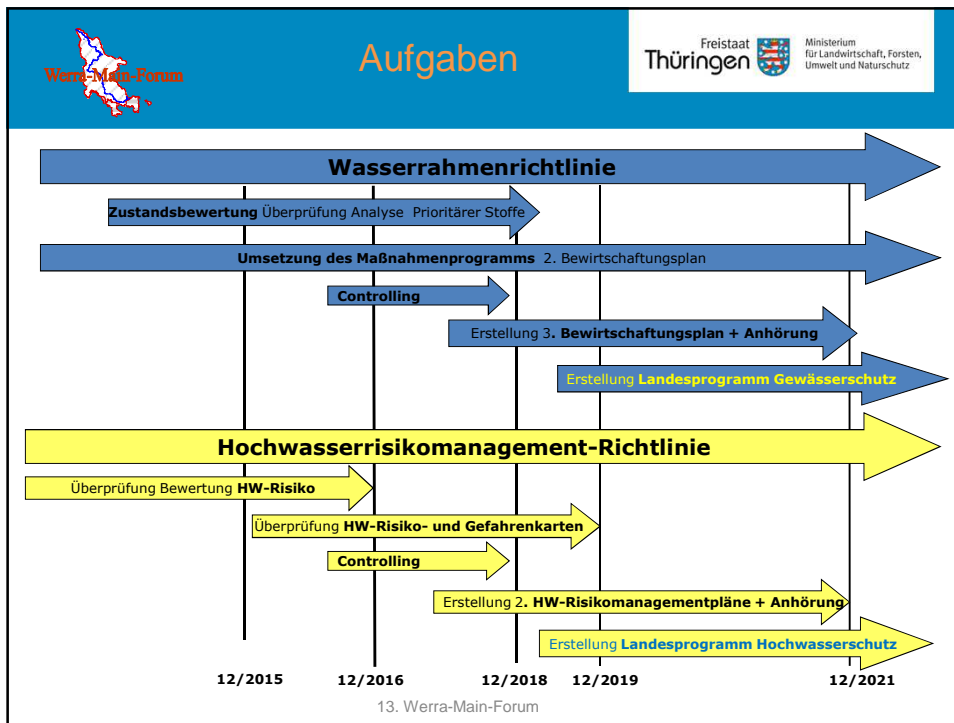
Werra-Main-Forum

Aufgaben

Freistaat Thüringen

Ministerium für Landwirtschaft, Forsten, Umwelt und Naturschutz

Wasserrahmenrichtlinie

Zustandsbewertung Überprüfung Analyse Prioritärer Stoffe

Umsetzung des Maßnahmenprogramms 2. Bewirtschaftungsplan

Controlling

Erstellung 3. Bewirtschaftungsplan + Anhörung

Erstellung Landesprogramm Gewässerschutz

Hochwasserrisikomanagement-Richtlinie

Überprüfung Bewertung HW-Risiko

Überprüfung HW-Risiko- und Gefahrenkarten

Controlling

Erstellung 2. HW-Risikomanagementpläne + Anhörung

Erstellung Landesprogramm Hochwasserschutz

12/2015

12/2016

12/2018

12/2019

12/2021

13. Werra-Main-Forum